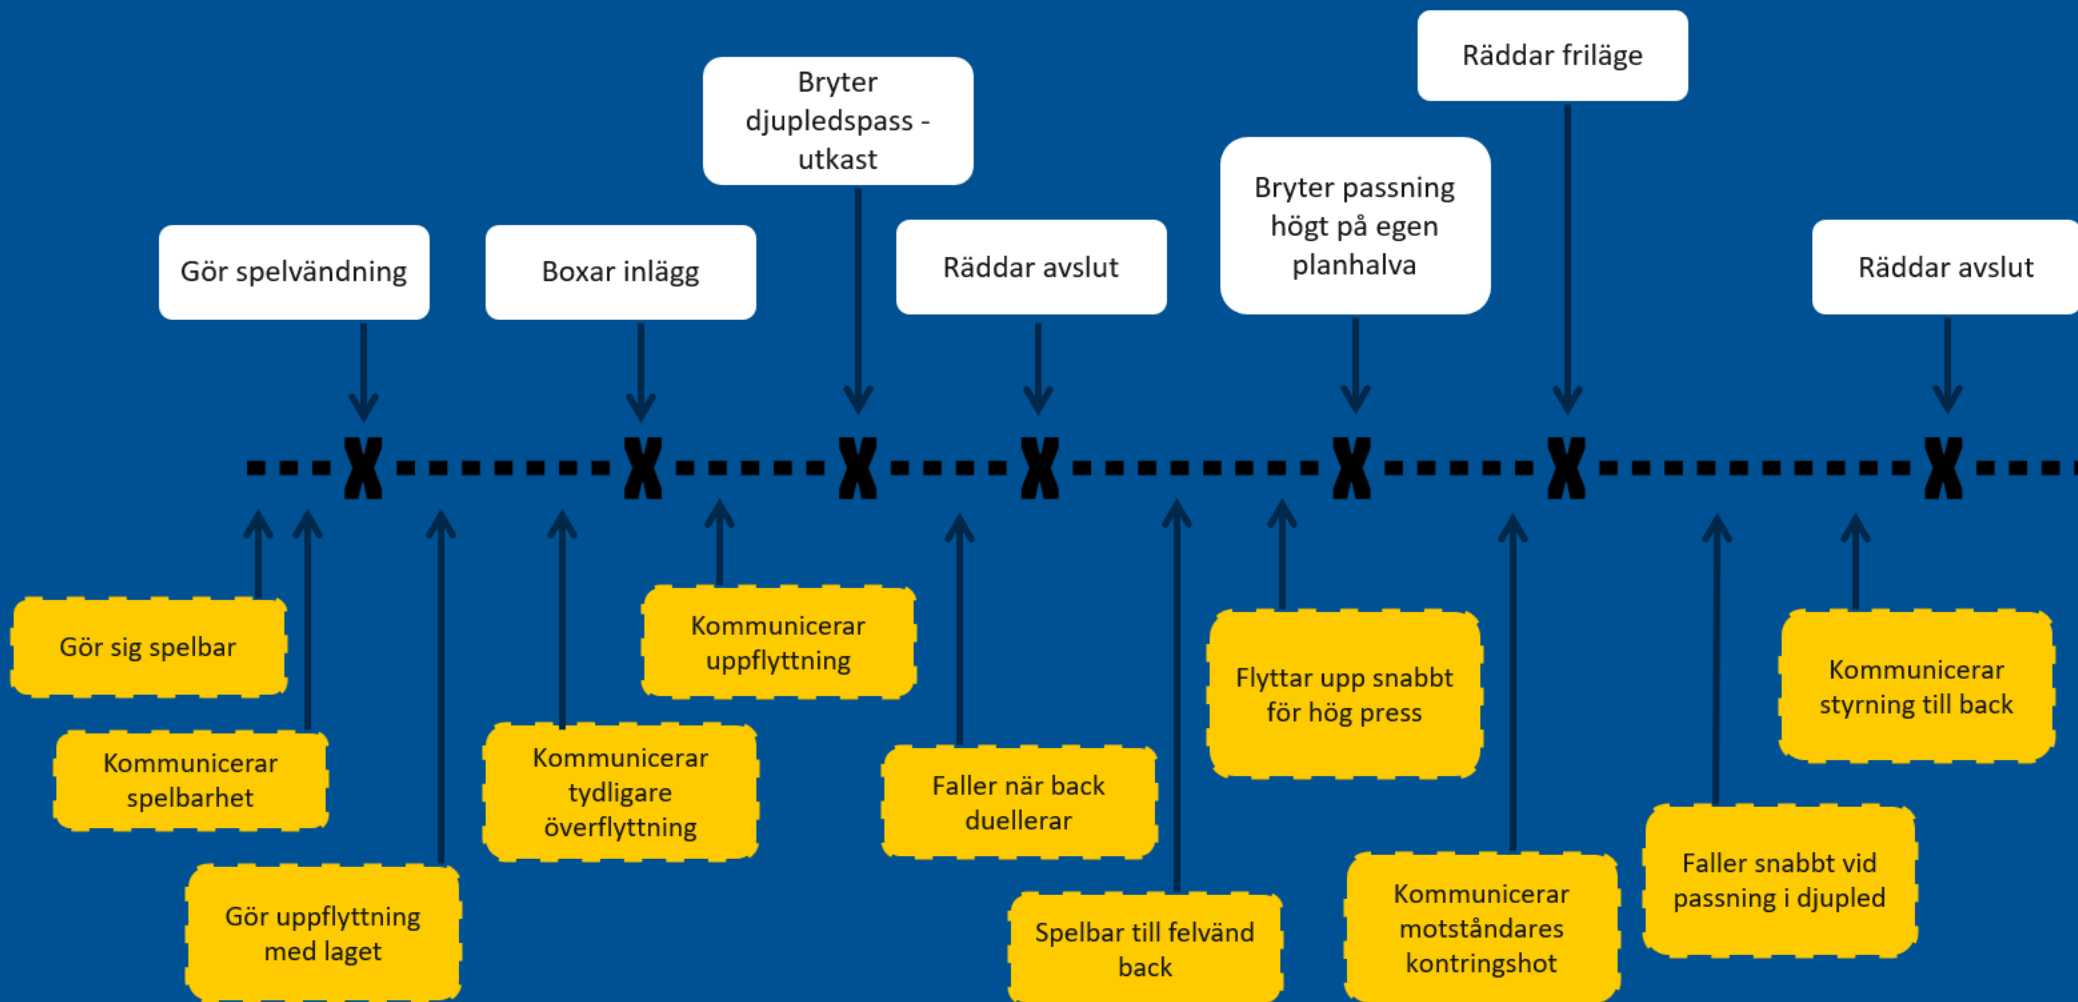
Bryter djupledspass - utkast

Räddar friläge

Gör spelvändning

Boxar inlägg

Räddar avslut

Bryter passning högt på egen planhalva

Räddar avslut

X X X X X X X

Gör sig spelbar

Kommunicerar spelbarhet

Gör uppflyttning med laget

Kommunicerar tydligare överflyttning

Kommunicerar uppflyttning

Faller när back duellerar

Spelbar till felvänd back

Flyttar upp snabbt för hög press

Kommunicerar motståndares kontringshot

Faller snabbt vid passning i djupled

Kommunicerar styrning till back